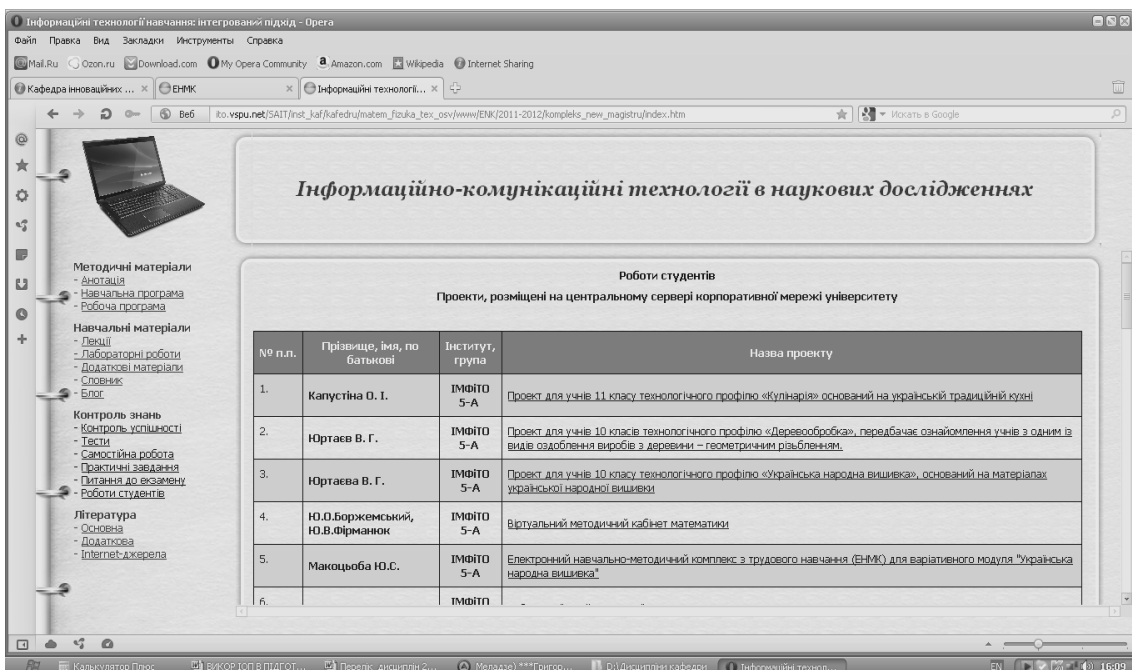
Інформаційні технології навчання: інтегрований підхід - Opera

Файл Правка Вид Закладки Инструменты Справка

Mail.Ru Ozon.ru Download.com My Opera Community Amazon.com Wikipedia Internet Sharing

Кафедра інноваційних ... × ЕНМК × Інформаційні технології... ×

Веб ito.vspu.net/SAIT/inst_kaf/kafedru/matem_fizuka_tex_osv/www/ENK/2011-2012/kompleks_new_magistru/index.htm

Искать в Google

Інформаційно-комунікаційні технології в наукових дослідженнях

Методичні матеріали
- Анотація
- Навчальна програма
- Робоча програма

Навчальні матеріали
- Лекції
- Лабораторні роботи
- Додаткові матеріали
- Словник
- Блог

Контроль знань
- Контроль успішності
- Тести
- Самостійна робота
- Практичні завдання
- Питання до екзамену
- Роботи студентів

Література
- Основна
- Додаткова
- Internet-джерела

Роботи студентів
Проекти, розміщені на центральному сервері корпоративної мережі університету

| № п.п. | Прізвище, ім'я, по батькові | Інститут, група | Назва проекту |
|---|---|---|---|
| 1. | Капустіна О. І. | ІМФіТО 5-А | Проект для учнів 11 класу технологічного профілю «Кулінарія» оснований на українській традиційній кухні |
| 2. | Юртаєв В. Г. | ІМФіТО 5-А | Проект для учнів 10 класів технологічного профілю «Деревообробка», передбачає ознайомлення учнів з одним із видів оздоблення виробів з деревини – геометричним різьбленням. |
| 3. | Юртаєва В. Г. | ІМФіТО 5-А | Проект для учнів 10 класу технологічного профілю «Українська народна вишивка», оснований на матеріалах української народної вишивки |
| 4. | Ю.О.Борджемський, Н.В.Фірманюк | ІМФіТО 5-А | Віртуальний методичний кабінет математики |
| 5. | Макоцьоба Ю.С. | ІМФіТО 5-А | Електронний навчально-методичний комплекс з трудового навчання (ЕНМК) для варіативного модуля "Українська народна вишивка" |
| 6. | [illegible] | ІМФіТО | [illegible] |

Калькулятор Плюс ВИКОР ІОП В ПІДГОТ... Перелік дисциплін 2... Меладзе) ***Григор... D:\Дисципліни кафедри Інформаційні технол... EN 16:09